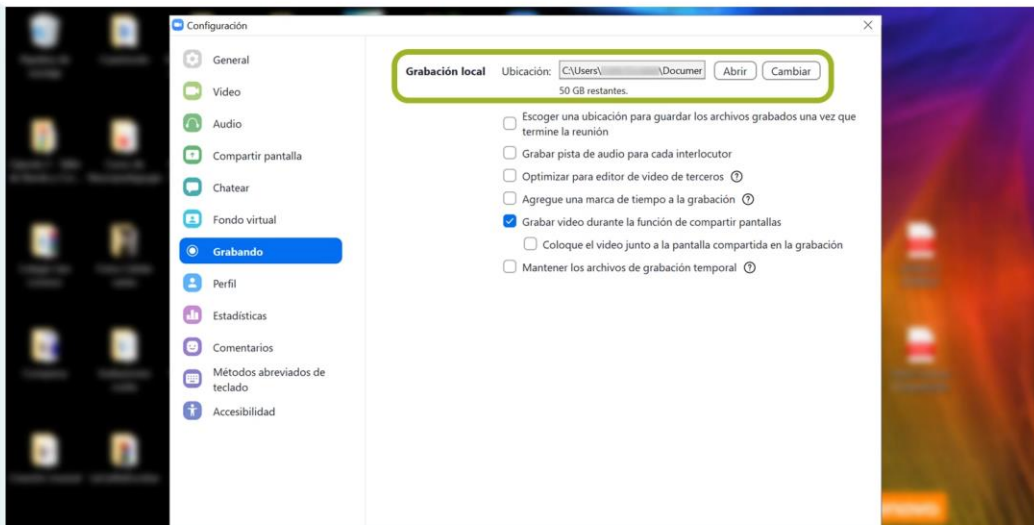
Configuración

General
Video
Audio
Compartir pantalla
Chatear
Fondo virtual
Grabando
Perfil
Estadísticas
Comentarios
Métodos abreviados de teclado
Accesibilidad

Grabación local Ubicación: C:\Users\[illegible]\Documer Abrir Cambiar
50 GB restantes.

Escoger una ubicación para guardar los archivos grabados una vez que termine la reunión
Grabar pista de audio para cada interlocutor
Optimizar para editor de video de terceros
Agregue una marca de tiempo a la grabación
Grabar video durante la función de compartir pantallas
Coloque el video junto a la pantalla compartida en la grabación
Mantener los archivos de grabación temporal